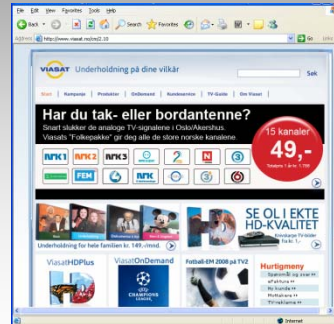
File Edit View Favorites Tools Help

Back Search Favorites

Address http://www.viasat.no/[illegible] Go

VIASAT Underholdning på dine vilkår

Søk

Start | Kampanje | Produkter | OnDemand | Kundeservice | TV-Guide | Om Viasat

Har du tak- eller bordantenne?

Snart slukker de analoge TV-signalene i Oslo/Akershus. Viasats "Folkepakke" gir deg alle de store norske kanalene

15 kanaler 49,-

NRK1 NRK2 NRK3 2 N 3 FEM NRK

SE OL I EKTE HD-KVALITET

Underholdning for hele familien kr. 149,-/mnd.

ViasatHDPlus

ViasatOnDemand

CHAMPIONS LEAGUE

Fotball-EM 2008 på TV2

Hurtigmeny

Internet